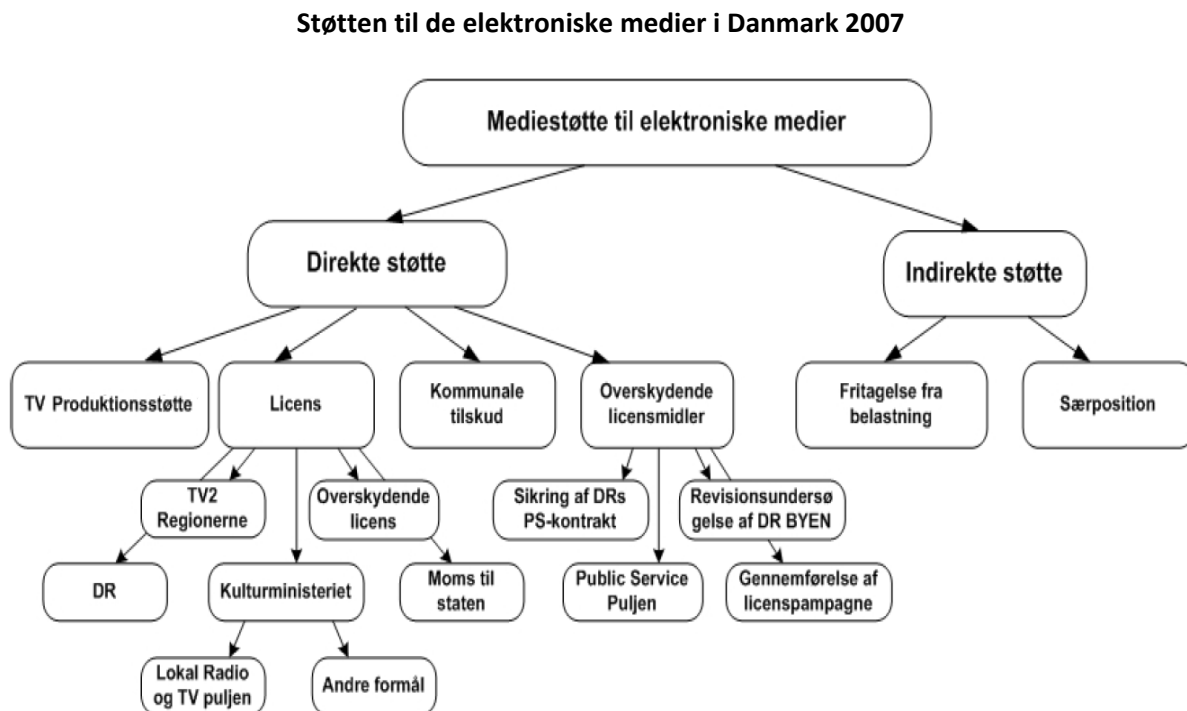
Støtten til de elektroniske medier i Danmark 2007

Mediestøtte til elektroniske medier

Direkte støtte

Indirekte støtte

TV Produktionsstøtte

Licens

Kommunale tilskud

Overskydende licensmidler

Fritagelse fra belastning

Særposition

TV2 Regionerne

Overskydende licens

Sikring af DRs PS-kontrakt

Revisionsundersø gelse af DR BYEN

DR

Kulturministeriet

Moms til staten

Public Service Puljen

Gennemførelse af licenspampagne

Lokal Radio og TV puljen

Andre formål